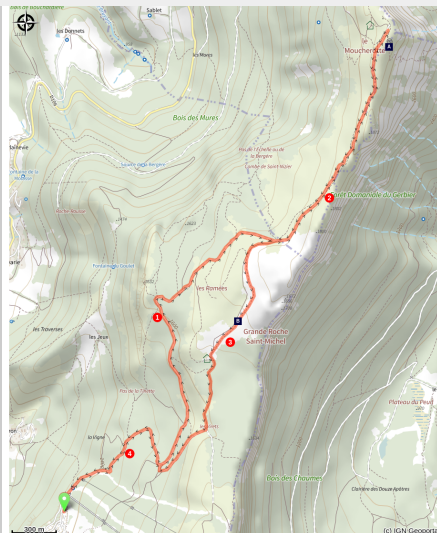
es de Bouchonnière
Sablet
les Donnets
Mouchero
A
Bois des Mures
Saint Dominique du Gerbier
2
les Romées
1
Grande Roche
Saint-Michel
3
les Traverses
les Jeux
Plateau du Peuil
4
la Vigne
Bois des Chaumes
300 m
(c) IGN Geoportai